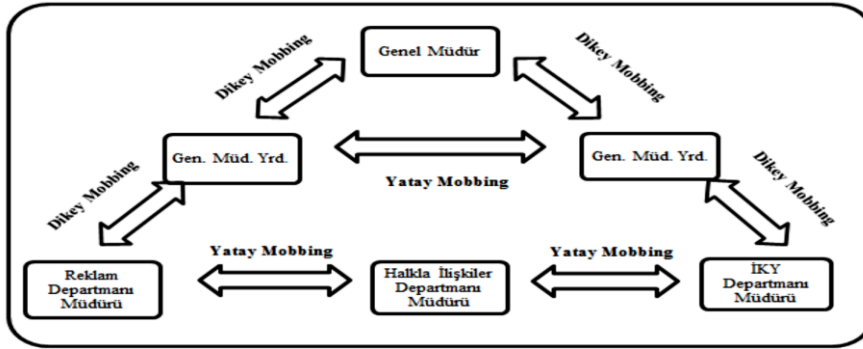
Genel Müdür

Dikey Mobbing

Dikey Mobbing

Gen. Müd. Yrd.

Gen. Müd. Yrd.

Yatay Mobbing

Dikey Mobbing

Dikey Mobbing

Yatay Mobbing

Yatay Mobbing

Reklam Departmanı Müdürü

Halkla İlişkiler Departmanı Müdürü

İKY Departmanı Müdürü